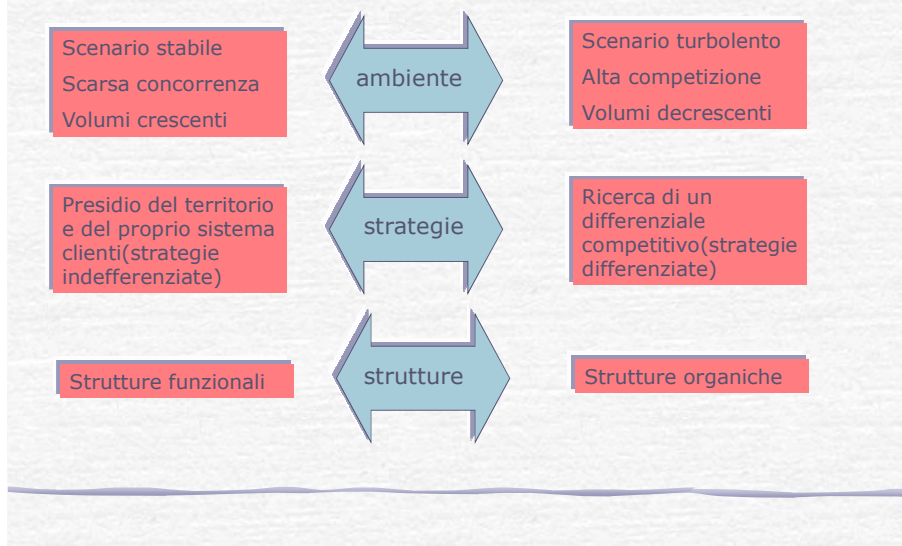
Scenario stabile
Scarsa concorrenza
Volumi crescenti

ambiente

Scenario turbolento
Alta competizione
Volumi decrescenti

Presidio del territorio e del proprio sistema clienti(strategie indefferenziate)

strategie

Ricerca di un differenziale competitivo(strategie differenziate)

Strutture funzionali

strutture

Strutture organiche